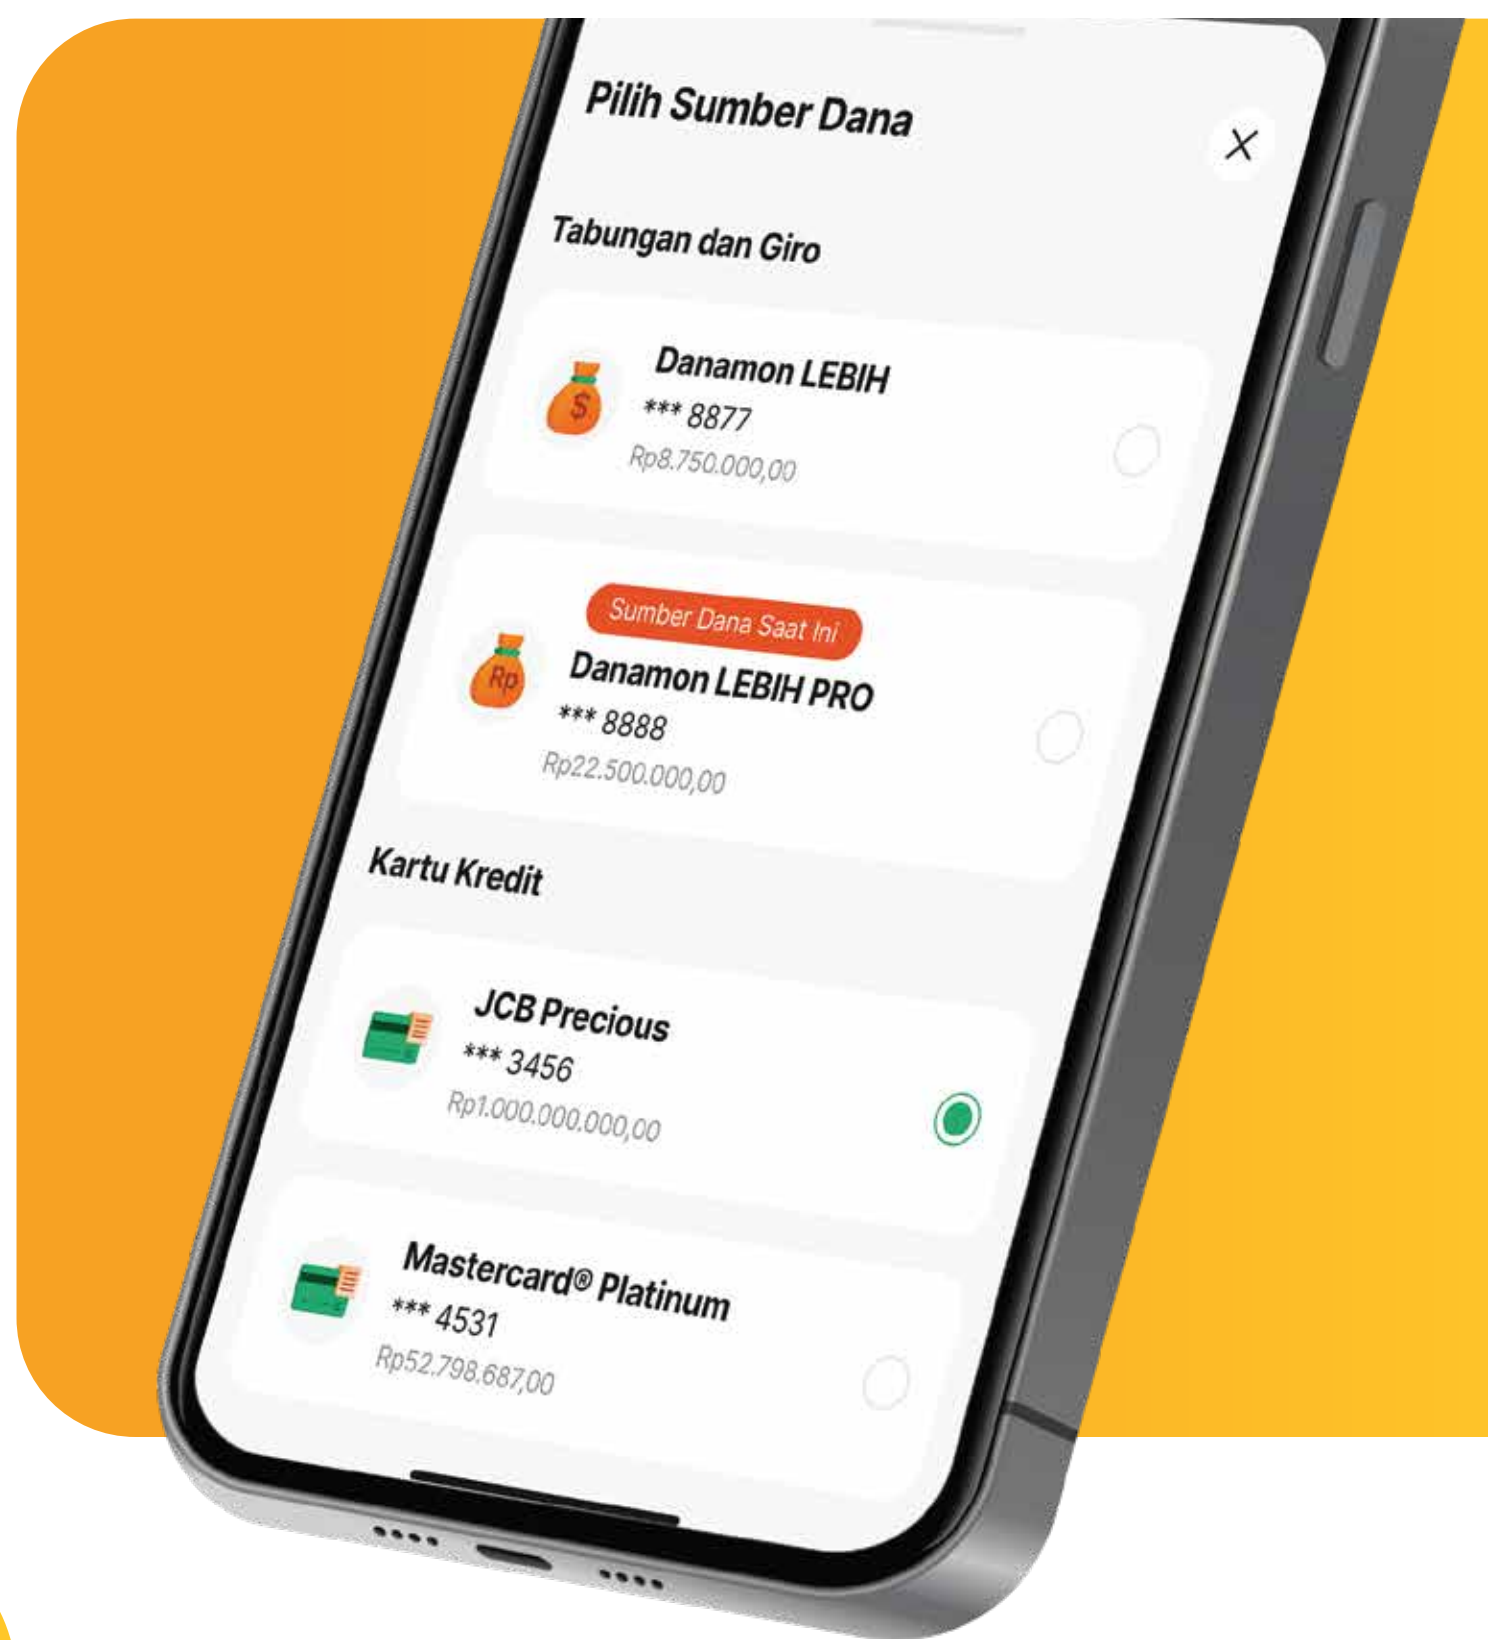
Pilih Sumber Dana

Tabungan dan Giro

$

Danamon LEBIH
*** 8877
Rp8.750.000,00

Sumber Dana Saat Ini

Rp

Danamon LEBIH PRO
*** 8888
Rp22.500.000,00

Kartu Kredit

JCB Precious
*** 3456
Rp1.000.000.000,00

Mastercard® Platinum
*** 4531
Rp52.798.687,00